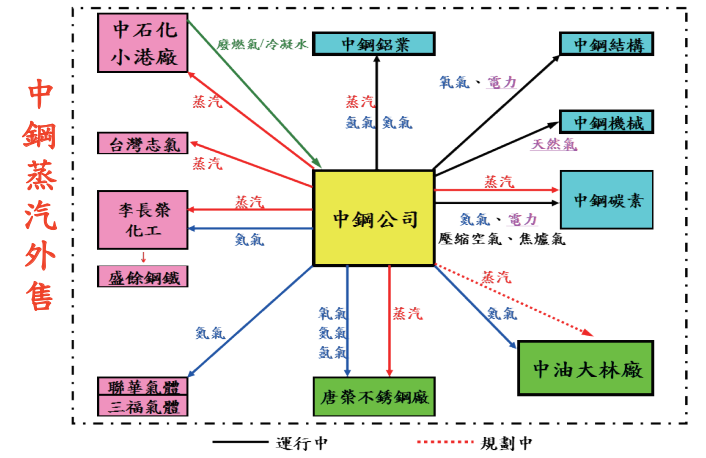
中鋼蒸汽外售

中石化
小港廠

廢燃氣/冷凝水

中鋼鋁業

中鋼結構

蒸汽

台灣志氯

蒸汽

氧氣、電力

蒸汽
氧氣 氮氣

中鋼機械

天然氣

李長榮
化工

蒸汽

氮氣

中鋼公司

蒸汽

中鋼碳素

氮氣、電力
壓縮空氣、焦爐氣

盛餘鋼鐵

蒸汽

氮氣

氧氣
氮氣
氬氣

蒸汽

氮氣

中油大林廠

聯華氣體
三福氣體

唐榮不銹鋼廠

運行中

規劃中